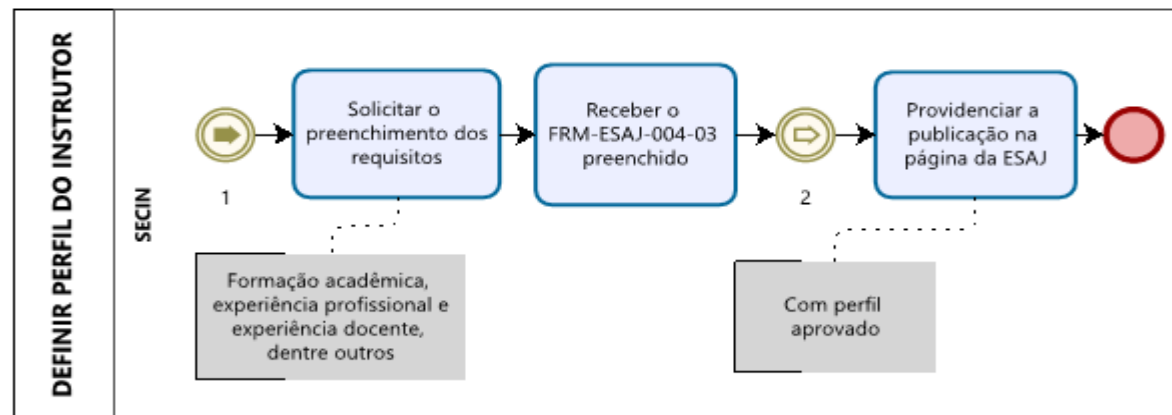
DEFINIR PERFIL DO INSTRUTOR

SECIN

1

Solicitar o preenchimento dos requisitos

Receber o FRM-ESAJ-004-03 preenchido

2

Providenciar a publicação na página da ESAJ

Formação acadêmica, experiência profissional e experiência docente, dentre outros

Com perfil aprovado